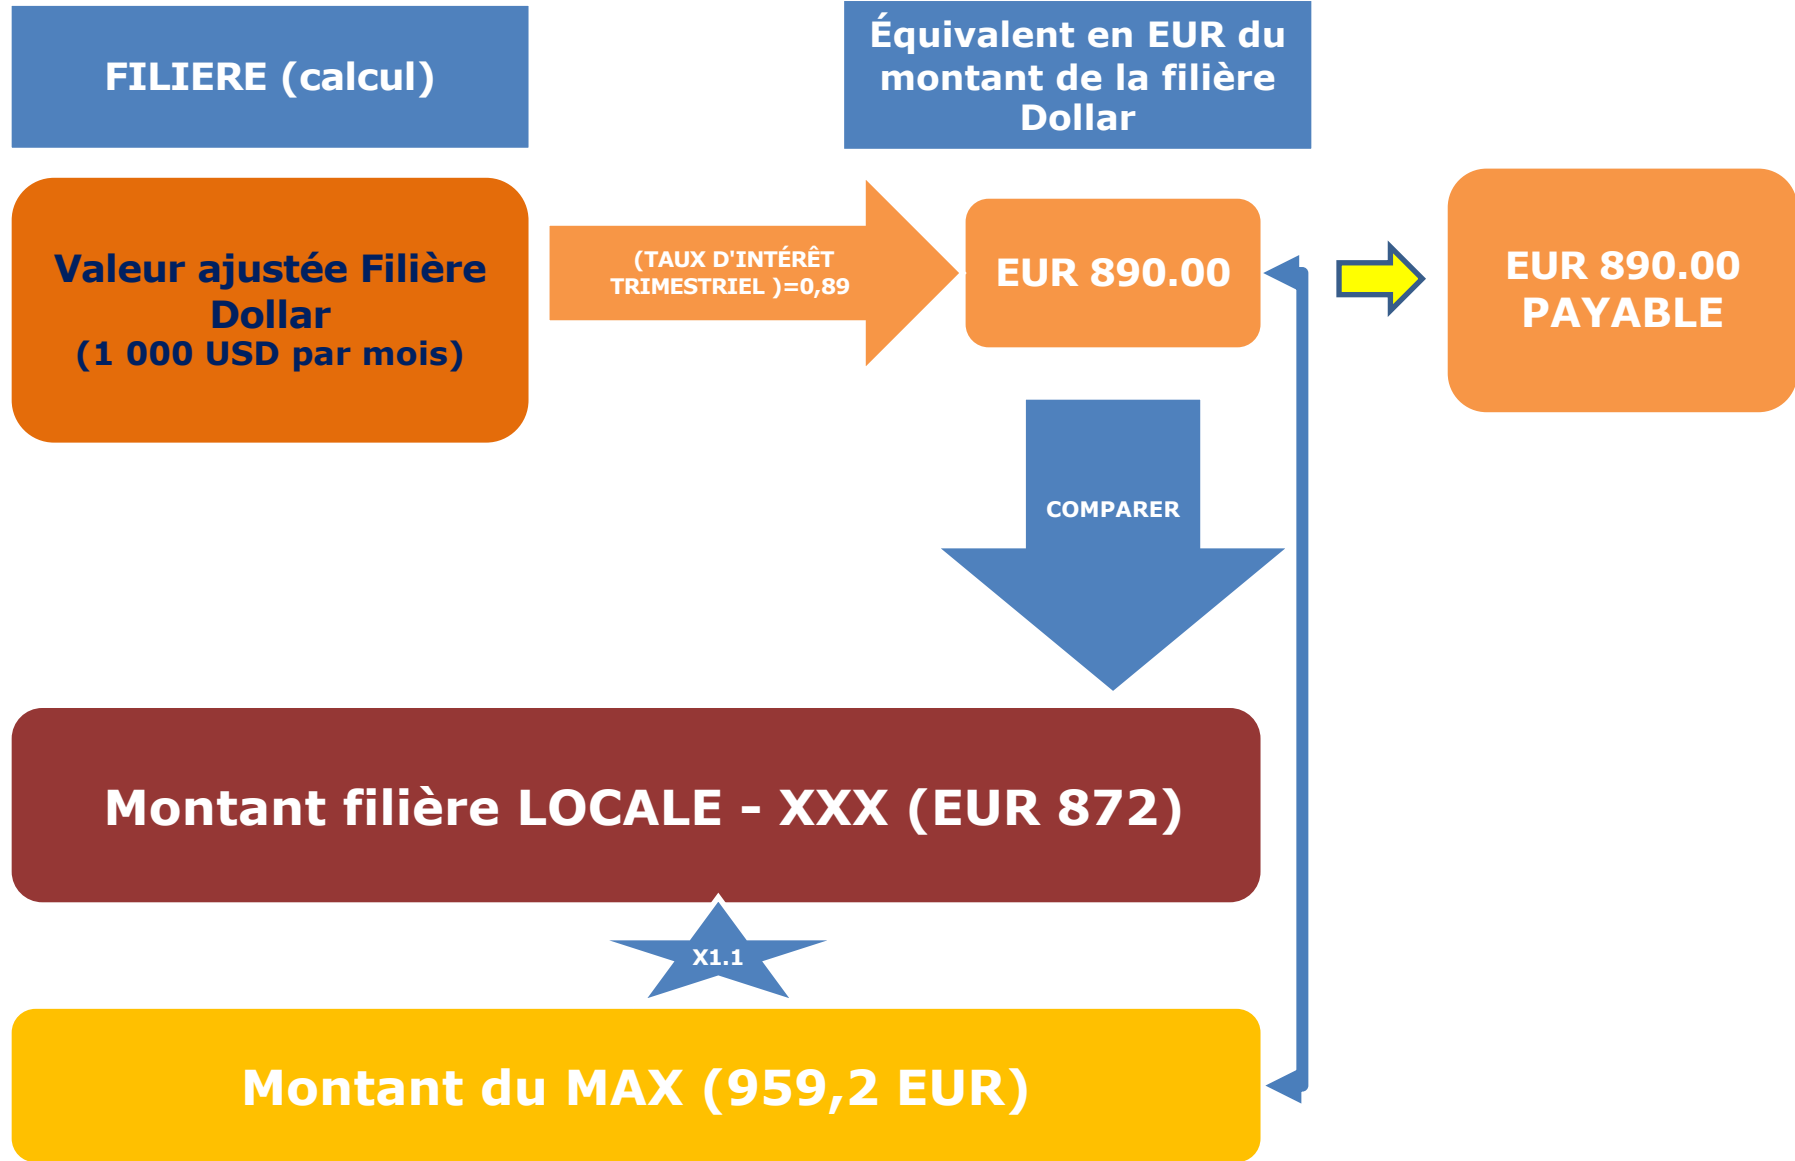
FILIERE (calcul)

Équivalent en EUR du montant de la filière Dollar

Valeur ajustée Filière Dollar
(1 000 USD par mois)

(TAUX D'INTÉRÊT TRIMESTRIEL )=0,89

EUR 890.00

EUR 890.00
PAYABLE

COMPARER

Montant filière LOCALE - XXX (EUR 872)

X1.1

Montant du MAX (959,2 EUR)